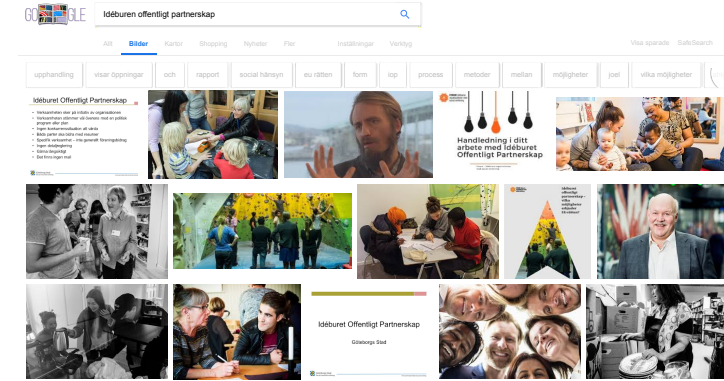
GOOGLE

Idéburen offentligt partnerskap

Allt Bilder Kartor Shopping Nyheter Fler Inställningar Verktyg

Visa sparade SafeSearch

upphandling visar öppningar och rapport social hänsyn eu rätten form iop process metoder mellan möjligheter joel vilka möjligheter

Idéburet Offentligt Partnerskap

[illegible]

Handledning i ditt arbete med Idéburet Offentligt Partnerskap

Idéburet offentligt partnerskap – vilka möjligheter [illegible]

Idéburet Offentligt Partnerskap

Göteborgs Stad